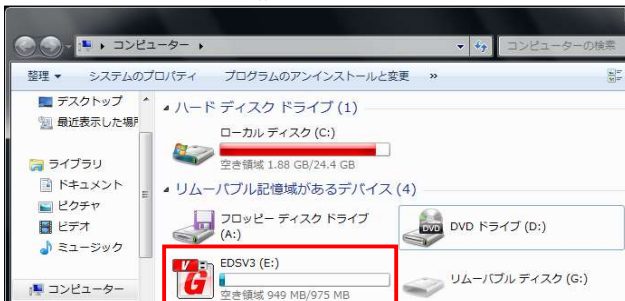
▸ コンピューター ▸

コンピューターの検索

整理 ▾ システムのプロパティ プログラムのアンインストールと変更 »

デスクトップ
最近表示した場所
ライブラリ
ドキュメント
ピクチャ
ビデオ
ミュージック
コンピューター

▴ ハード ディスク ドライブ (1)

ローカル ディスク (C:)
空き領域 1.88 GB/24.4 GB

▴ リムーバブル記憶域があるデバイス (4)

フロッピー ディスク ドライブ (A:)

DVD ドライブ (D:)

EDSV3 (E:)
空き領域 949 MB/975 MB

リムーバブル ディスク (G:)